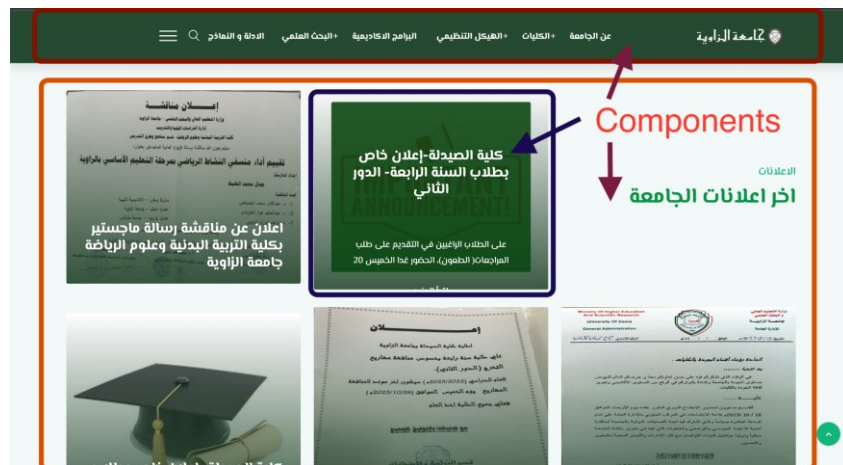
جامعة الزاوية

عن الجامعة
+الكليات
+الهيكل التنظيمي
البرامج الاكاديمية
+البحث العلمي
الادلة و النماذج

Components

الاعلانات
اخر اعلانات الجامعة

كلية الصيدلة-إعلان خاص بطلاب السنة الرابعة- الدور الثاني

على الطلاب الراغبين في التقديم على طلب المراجعات( الطعون)، الحضور غدا الخميس 20

IMPORTANT ANNOUNCEMENT!

إعلان مناقشة

تقييم أداء منتسبي النشاط الرياضي بمرحلة التعليم الأساسي بالزاوية

اعلان عن مناقشة رسالة ماجستير بكلية التربية البدنية وعلوم الرياضة جامعة الزاوية

إعلان

University of Zawia
General Administration